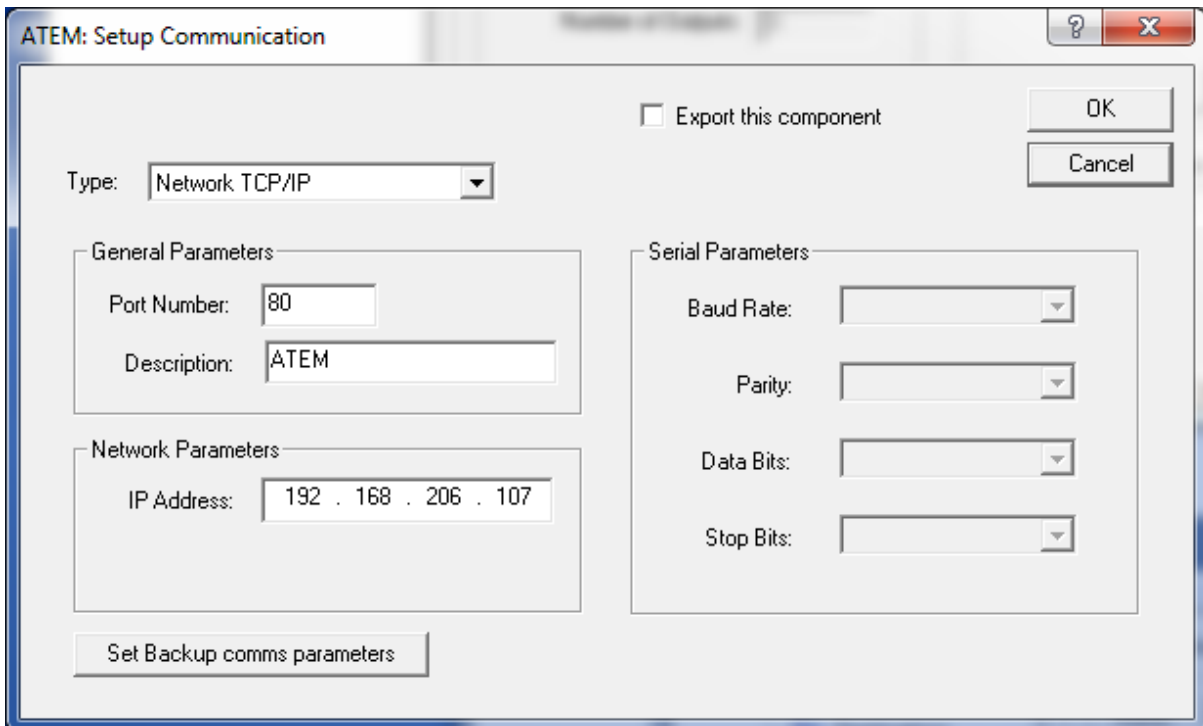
ATEM: Setup Communication

? X

Export this component

OK

Cancel

Type: Network TCP/IP

General Parameters

Port Number: 80

Description: ATEM

Network Parameters

IP Address: 192 . 168 . 206 . 107

Serial Parameters

Baud Rate:

Parity:

Data Bits:

Stop Bits:

Set Backup comms parameters